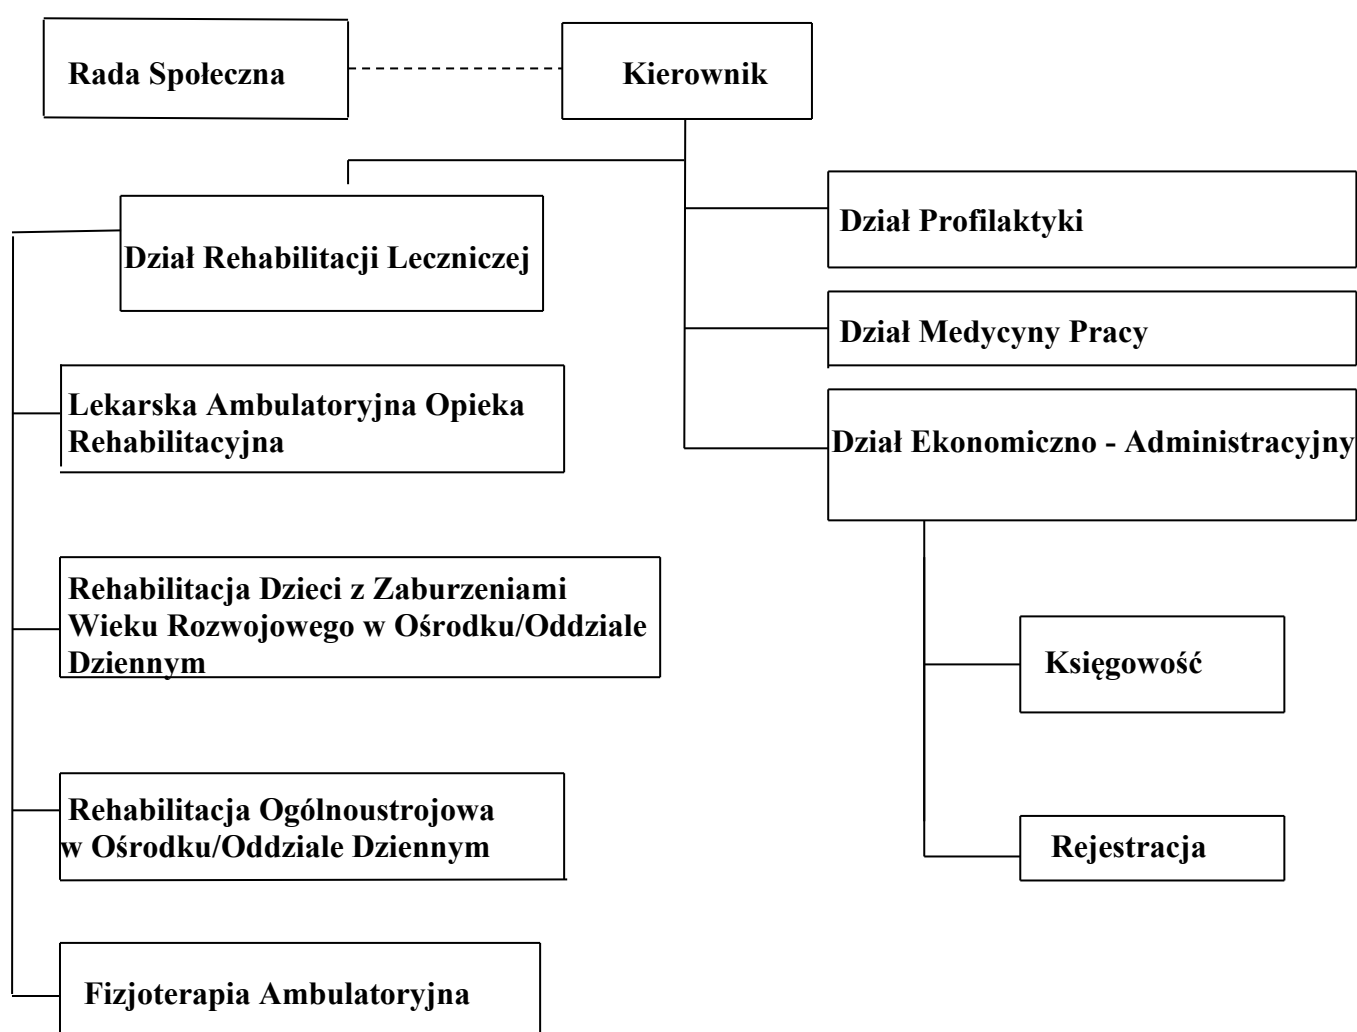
Rada Społeczna

Kierownik

Dział Rehabilitacji Leczniczej

Dział Profilaktyki

Dział Medycyny Pracy

Dział Ekonomiczno - Administracyjny

Lekarska Ambulatoryjna Opieka Rehabilitacyjna

Rehabilitacja Dzieci z Zaburzeniami Wieku Rozwojowego w Ośrodku/Oddziale Dziennym

Księgowość

Rehabilitacja Ogólnoustrojowa w Ośrodku/Oddziale Dziennym

Rejestracja

Fizjoterapia Ambulatoryjna